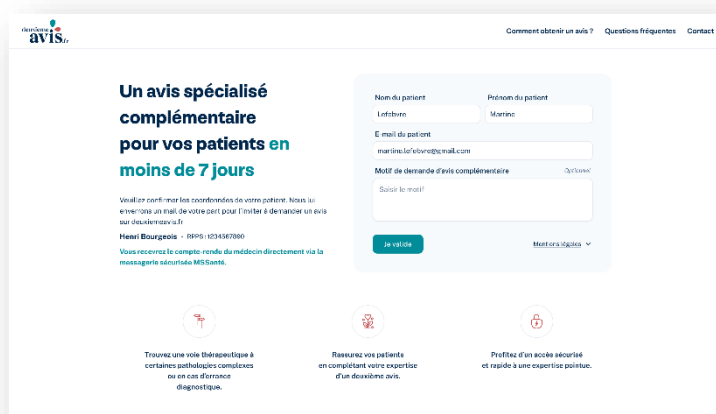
deuxième avis.fr

Comment obtenir un avis ? Questions fréquentes Contact

Un avis spécialisé complémentaire pour vos patients en moins de 7 jours

Veuillez confirmer les coordonnées de votre patient. Nous lui enverrons un mail de votre part pour l'inviter à demander un avis sur deuxiemeavis.fr

Henri Bourgeois · RPPS : 1234567890

Vous recevrez le compte-rendu du médecin directement via la messagerie sécurisée MSSanté.

Nom du patient
Lefebvre

Prénom du patient
Martine

E-mail du patient
martine.lefebvre@gmail.com

Motif de demande d'avis complémentaire
Optionnel

Saisir le motif

Je valide

Mentions légales

Trouvez une voie thérapeutique à certaines pathologies complexes ou en cas d'errance diagnostique.

Rassurez vos patients en complétant votre expertise d'un deuxième avis.

Profitez d'un accès sécurisé et rapide à une expertise pointue.